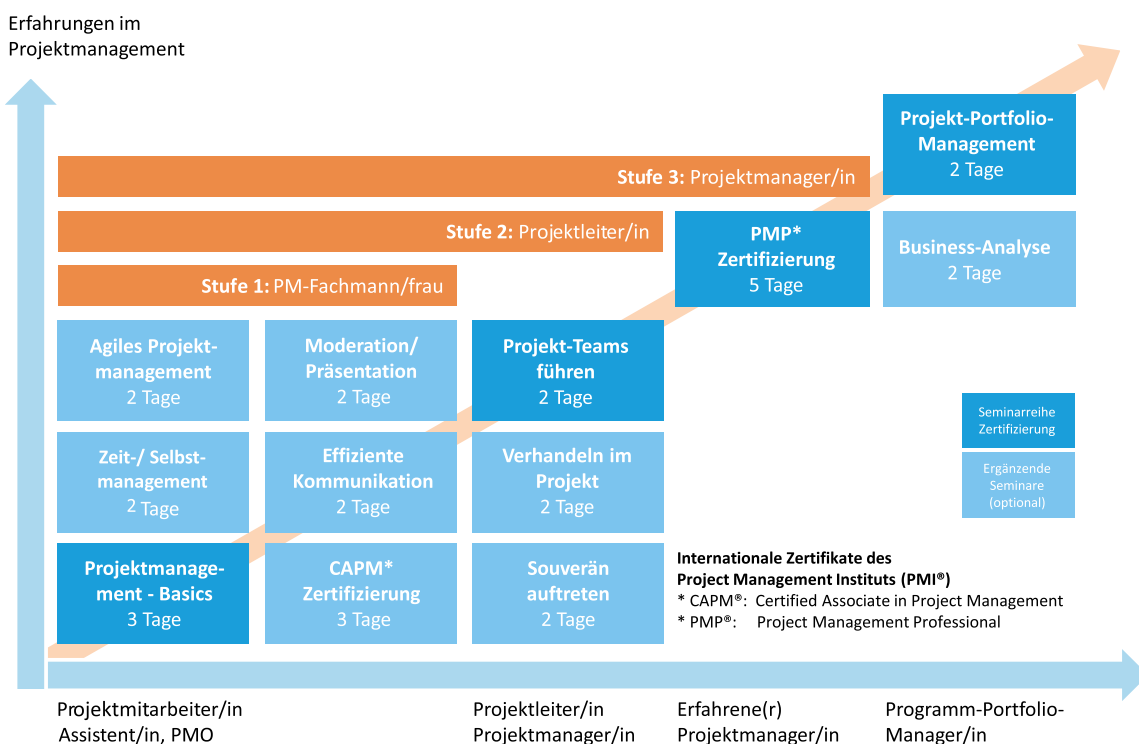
Erfahrungen im Projektmanagement

Projekt-Portfolio-Management
2 Tage

Stufe 3: Projektmanager/in

Stufe 2: Projektleiter/in

PMP* Zertifizierung
5 Tage

Business-Analyse
2 Tage

Stufe 1: PM-Fachmann/frau

Agiles Projektmanagement
2 Tage

Moderation/ Präsentation
2 Tage

Projekt-Teams führen
2 Tage

Seminarreihe Zertifizierung

Ergänzende Seminare (optional)

Zeit-/ Selbstmanagement
2 Tage

Effiziente Kommunikation
2 Tage

Verhandeln im Projekt
2 Tage

Projektmanagement - Basics
3 Tage

CAPM* Zertifizierung
3 Tage

Souverän auftreten
2 Tage

Internationale Zertifikate des Project Management Instituts (PMI®)
* CAPM®: Certified Associate in Project Management
* PMP®: Project Management Professional

Projektmitarbeiter/in Assistent/in, PMO

Projektleiter/in Projektmanager/in

Erfahrene(r) Projektmanager/in

Programm-Portfolio-Manager/in